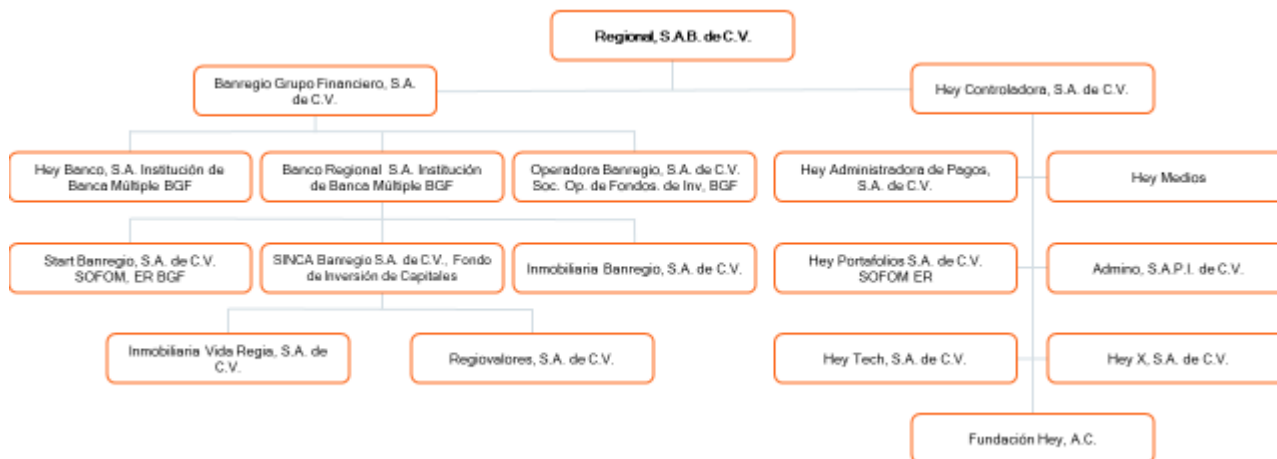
Regional, S.A.B. de C.V.

Banregio Grupo Financiero, S.A. de C.V.

Hey Controladora, S.A. de C.V.

Hey Banco, S.A. Institución de Banca Múltiple BGF

Banco Regional S.A. Institución de Banca Múltiple BGF

Operadora Banregio, S.A. de C.V. Soc. Op. de Fondos. de Inv, BGF

Hey Administradora de Pagos, S.A. de C.V.

Hey Medios

Start Banregio, S.A. de C.V. SOFOM, ER BGF

SINCA Banregio S.A. de C.V., Fondo de Inversión de Capitales

Inmobiliaria Banregio, S.A. de C.V.

Hey Portafolios S.A. de C.V. SOFOM ER

Admino, S.A.P.I. de C.V.

Inmobiliaria Vida Regia, S.A. de C.V.

Regiovalores, S.A. de C.V.

Hey Tech, S.A. de C.V.

Hey X, S.A. de C.V.

Fundación Hey, A.C.